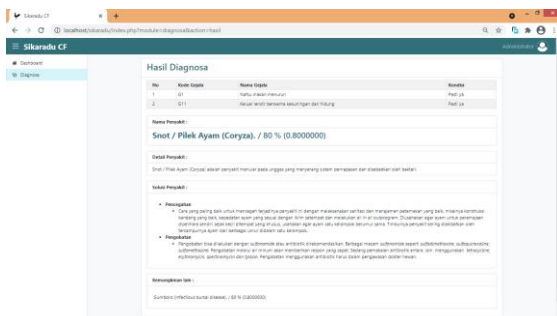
Sikaradu CF

localhost/sikaradu/index.php?module=diagnosa&action=hasil

Sikaradu CF

Administrator

Dashboard

Diagnosa

Hasil Diagnosa

| No | Kode Gejala | Nama Gejala | Kondisi |
|---|---|---|---|
| 1 | G1 | Nafsu makan menurun | Pasti ya |
| 2 | G11 | Keluar lendir bersama kekuningan dari hidung | Pasti ya |

Nama Penyakit :

Snot / Pilek Ayam (Coryza). / 80 % (0.8000000)

Detail Penyakit :

Snot / Pilek Ayam (Coryza) adalah penyakit menular pada unggas yang menyerang sistem pernapasan dan disebabkan oleh bakteri.

Solusi Penyakit :

• Pencegahan
◦ Cara yang paling baik untuk mencegah terjadinya penyakit ini dengan melaksanakan sanitasi dan manajemen peternakan yang baik, misalnya konstruksi kandang yang baik, kepadatan ayam yang sesuai dengan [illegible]

• Pengobatan
◦ Pengobatan bisa dilakukan dengan sulfonamide atau antibiotik direkomendasikan. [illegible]

Kemungkinan lain :

Gumboro (Infectious bursal disease). / 80 % (0.8000000)